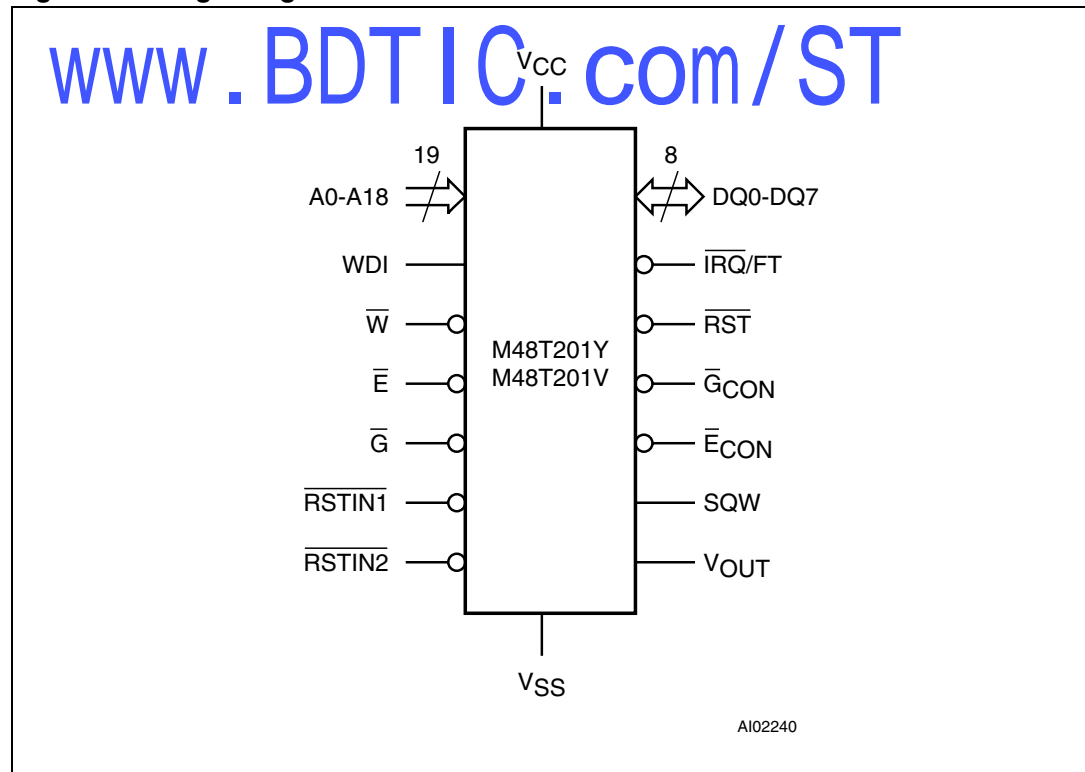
www.BDTIC.com/ST

$V_{CC}$

19

A0-A18

8

DQ0-DQ7

WDI

$\overline{IRQ}$/FT

$\overline{W}$

$\overline{RST}$

M48T201Y
M48T201V

$\overline{E}$

$\overline{G}_{CON}$

$\overline{G}$

$\overline{E}_{CON}$

$\overline{RSTIN1}$

SQW

$\overline{RSTIN2}$

$V_{OUT}$

$V_{SS}$

AI02240